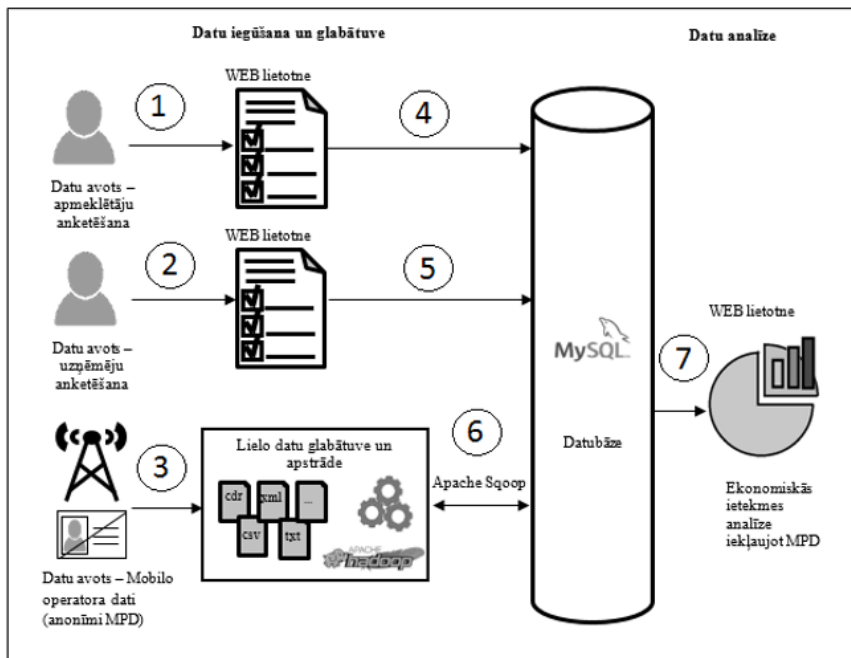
Datu iegūšana un glabātuve

Datu analīze

WEB lietotne

1

4

Datu avots – apmeklētāju anketēšana

WEB lietotne

2

5

Datu avots – uzņēmēju anketēšana

MySQL

Datubāze

WEB lietotne

7

3

Lielo datu glabātuve un apstrāde

6

cdr

xml

...

csv

txt

APACHE hadoop

Apache Sqoop

Datu avots – Mobilo operatora dati (anonīmi MPD)

Ekonomiskās ietekmes analīze iekļaujot MPD